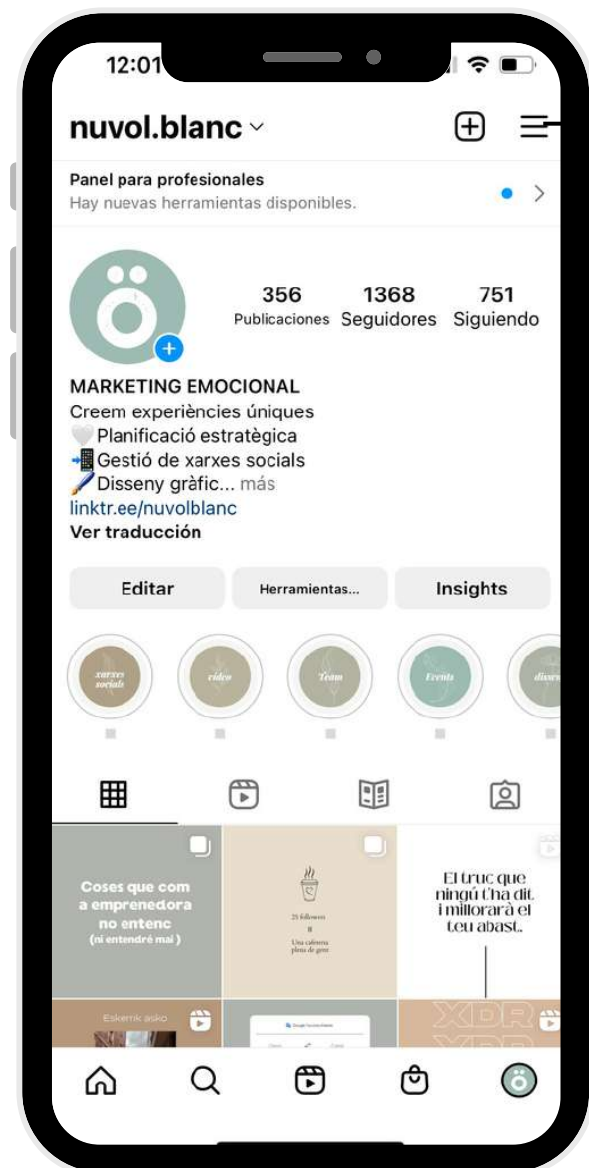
12:01

nuvol.blanc

Panel para profesionales
Hay nuevas herramientas disponibles.

356 Publicaciones
1368 Seguidores
751 Siguiendo

MARKETING EMOCIONAL
Creem experiències úniques
🤍Planificació estratègica
📲Gestió de xarxes socials
🖌️Disseny gràfic... más
linktr.ee/nuvolblanc
Ver traducción

Editar
Herramientas...
Insights

xarxes socials
video
Team
Events
divers

Coses que com a emprenedora no entenc
(ni entendré mai)

25 followers
=
Una cafetera plena de gent

El truc que ningú t'ha dit i millorarà el teu abast.

Eskerrik asko

XDR